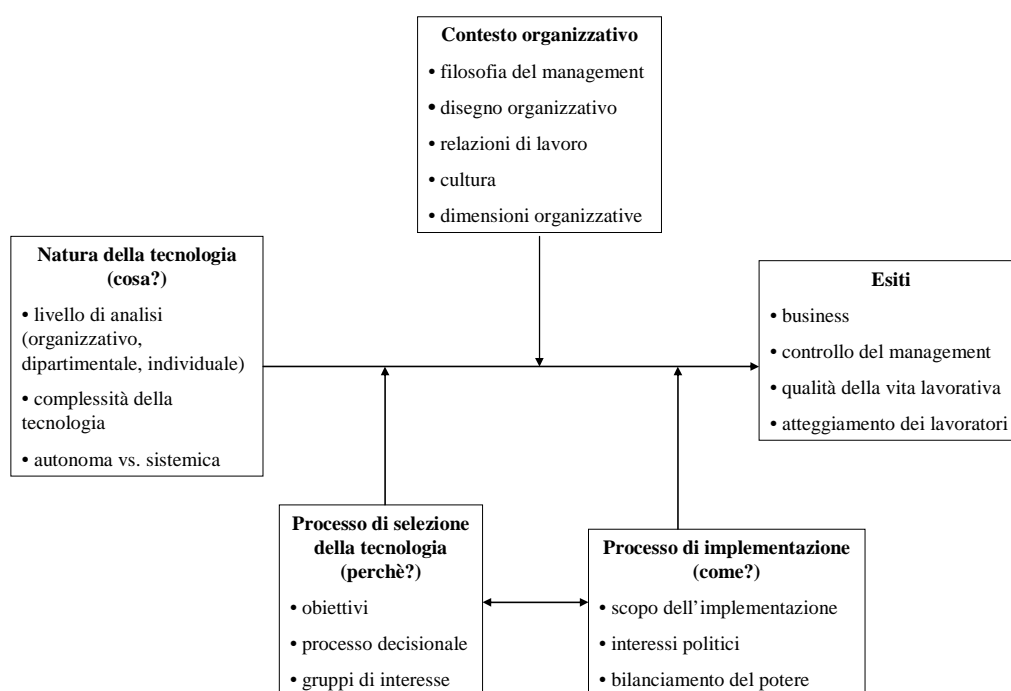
**Contesto organizzativo**
• filosofia del management
• disegno organizzativo
• relazioni di lavoro
• cultura
• dimensioni organizzative

**Natura della tecnologia (cosa?)**
• livello di analisi (organizzativo, dipartimentale, individuale)
• complessità della tecnologia
• autonoma vs. sistemica

**Esiti**
• business
• controllo del management
• qualità della vita lavorativa
• atteggiamento dei lavoratori

**Processo di selezione della tecnologia (perchè?)**
• obiettivi
• processo decisionale
• gruppi di interesse

**Processo di implementazione (come?)**
• scopo dell'implementazione
• interessi politici
• bilanciamento del potere